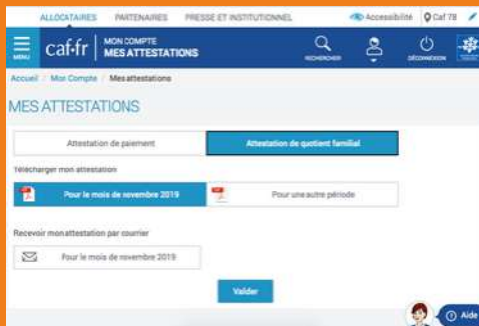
ALLOCATAIRES PARTENAIRES PRESSE ET INSTITUTIONNEL

Accessibilité Caf 78

MENU caf·fr MON COMPTE MES ATTESTATIONS

RECHERCHER DÉCONNEXION

Accueil / Mon Compte / Mes attestations

MES ATTESTATIONS

Attestation de paiement

Attestation de quotient familial

Télécharger mon attestation

Pour le mois de novembre 2019

Pour une autre période

Recevoir mon attestation par courrier

Pour le mois de novembre 2019

Valider

Aide